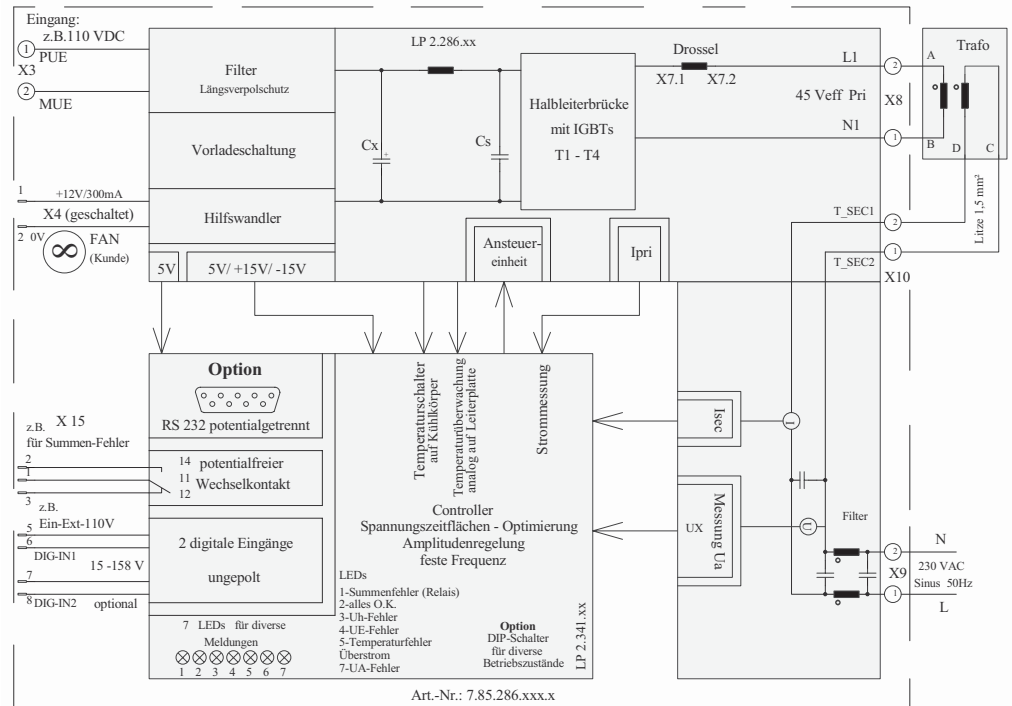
Eingang:
z.B.110 VDC
1 PUE
X3
2 MUE

Filter
Längsverpolschutz

Vorladeschaltung

Hilfswandler

1 +12V/300mA
X4 (geschaltet)
2 0V
FAN
(Kunde)

5V
5V/ +15V/ -15V

LP 2.286.xx

Cx
Cs

Halbleiterbrücke
mit IGBTs
T1 - T4

Drossel
X7.1 X7.2

L1
2
45 Veff Pri
X8
N1
1

Trafo
A
B
D
C
Litze 1,5 mm²

T_SEC1
2
1
T_SEC2
X10

Ansteuer-
einheit

Ipri

Option
RS 232 potentialgetrennt

z.B. X 15
für Summen-Fehler
2
1
3
14 potentialfreier
11 Wechselkontakt
12
z.B.
5 Ein-Ext-110V
6
DIG-IN1
15 -158 V
7
8 DIG-IN2 optional

2 digitale Eingänge
ungepolt

7 LEDs für diverse
Meldungen
1 2 3 4 5 6 7

Temperaturschalter
auf Kühlkörper
Temperaturüberwachung
analog auf Leiterplatte
Strommessung

Controller
Spannungszeitflächen - Optimierung
Amplitudenregelung
feste Frequenz

LEDs
1-Summenfehler (Relais)
2-alles O.K.
3-Uh-Fehler
4-UE-Fehler
5-Temperaturfehler
Überstrom
7-UA-Fehler

Option
DIP-Schalter
für diverse
Betriebszustände

LP 2.341.xx

Isec
I
Messung Ua
UX
U
Filter

N
2
230 VAC
X9
Sinus 50Hz
1
L

Art.-Nr.: 7.85.286.xxx.x